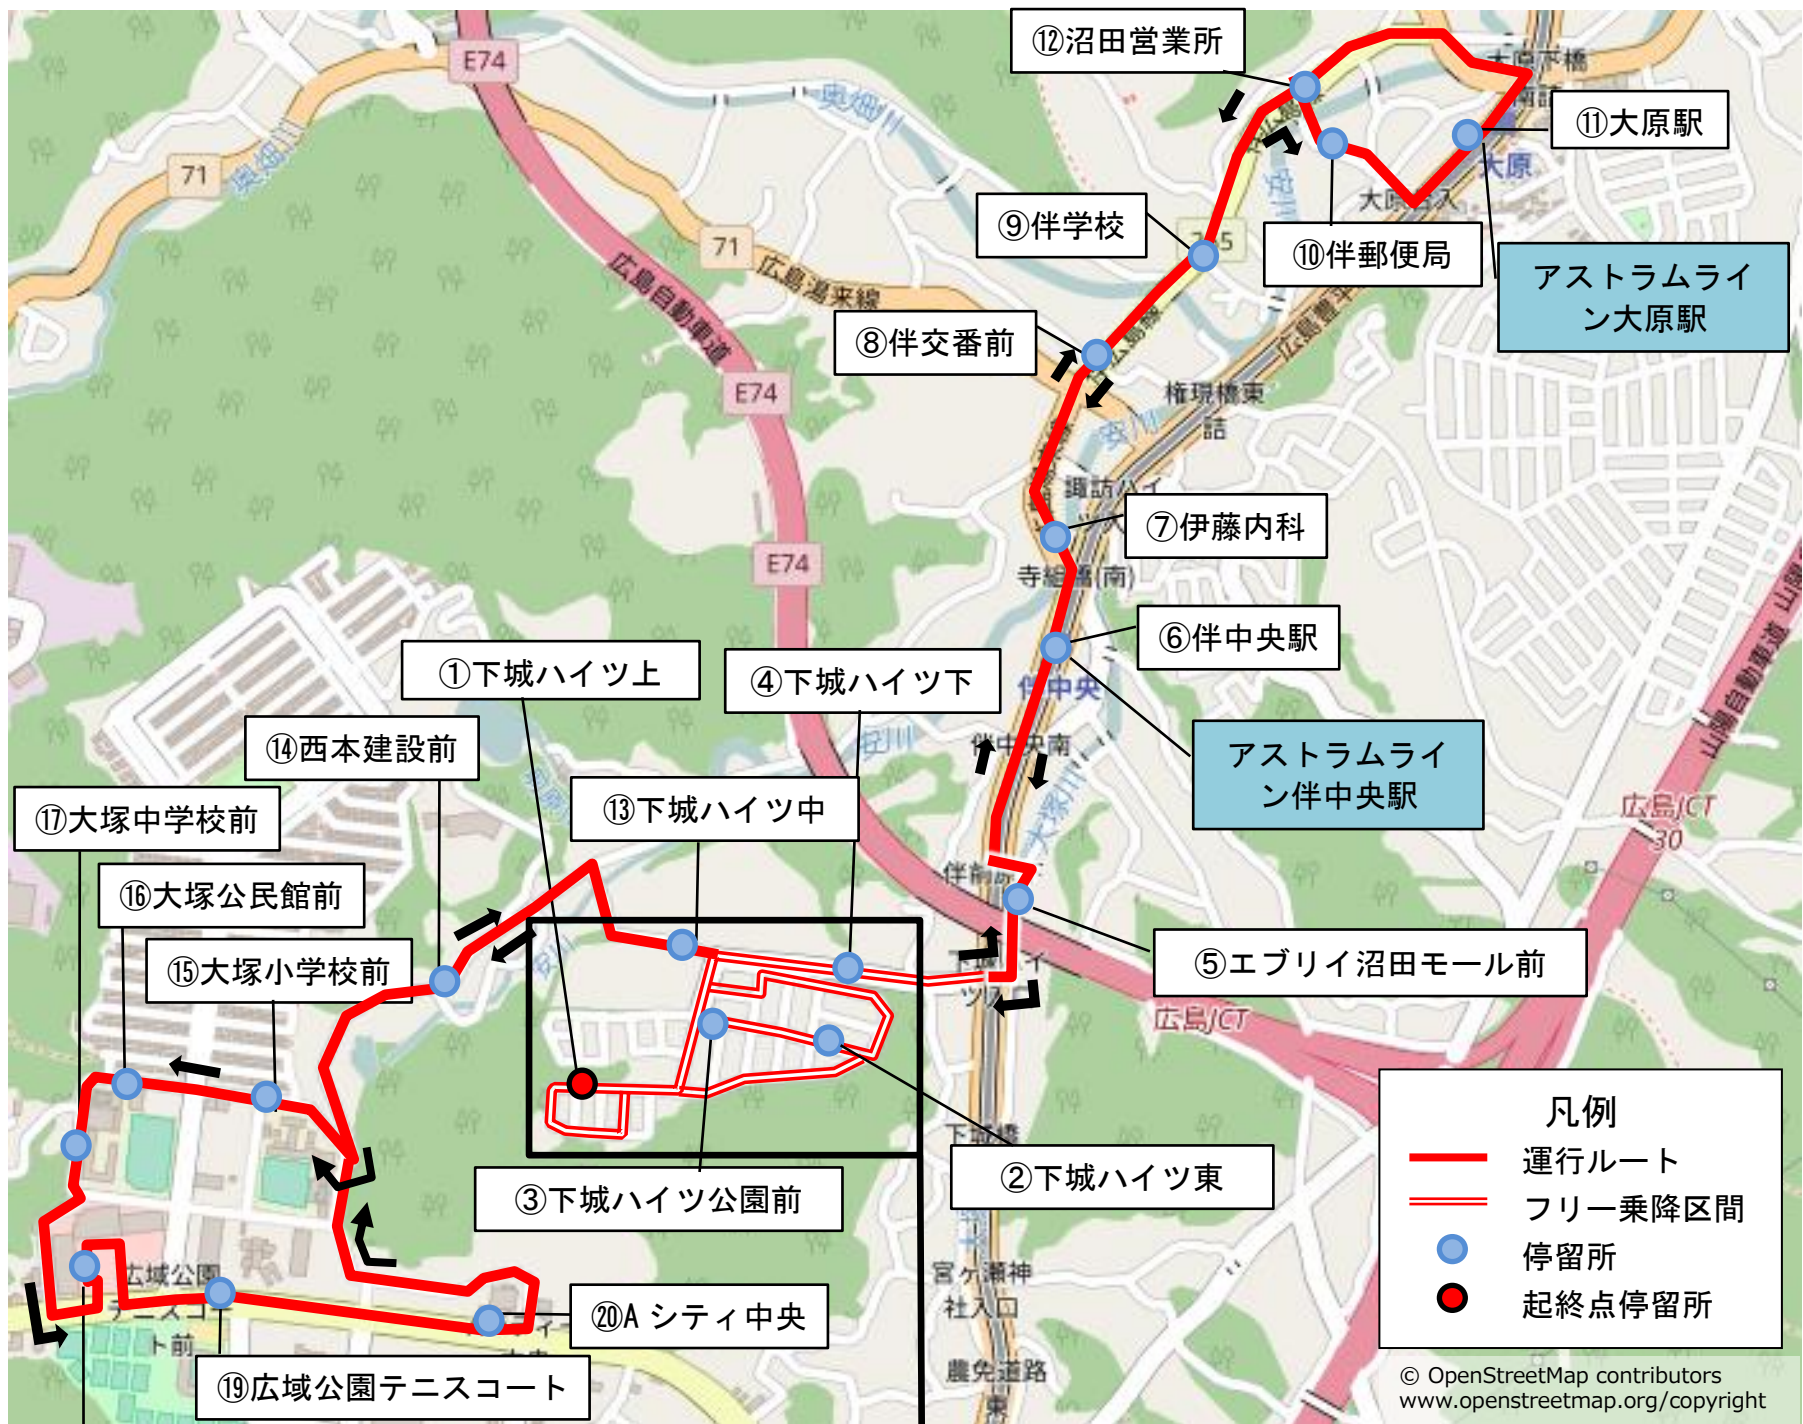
⑫沼田営業所

⑪大原駅

⑨伴学校

⑩伴郵便局

アストラムライン大原駅

⑧伴交番前

⑦伊藤内科

⑥伴中央駅

アストラムライン伴中央駅

①下城ハイツ上

④下城ハイツ下

⑭西本建設前

⑬下城ハイツ中

⑰大塚中学校前

⑯大塚公民館前

⑮大塚小学校前

⑤エブリイ沼田モール前

②下城ハイツ東

③下城ハイツ公園前

⑳A シティ中央

⑲広域公園テニスコート

凡例
運行ルート
フリー乗降区間
停留所
起終点停留所

E74
E74
E74
71
71
奥畑川
広島自動車道
広島湯来線
大原
権現橋東
諏訪ハイツ
寺組橋(南)
伴中央
伴中央南
大塚川
伴南
広島JCT
30
広島JCT
下城橋
宮ケ瀬神社入口
農免道路
広域公園
テニスコート前
山陽自動車道
広島高速

© OpenStreetMap contributors
www.openstreetmap.org/copyright